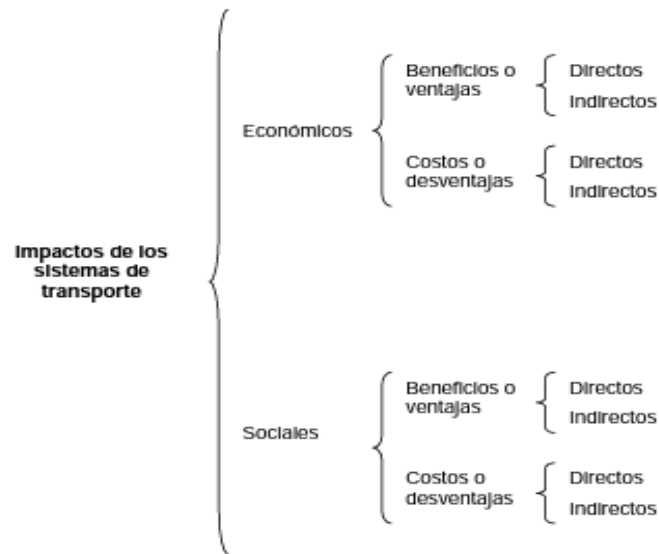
Impactos de los sistemas de transporte

Económicos

Beneficios o ventajas

Directos

Indirectos

Costos o desventajas

Directos

Indirectos

Sociales

Beneficios o ventajas

Directos

Indirectos

Costos o desventajas

Directos

Indirectos